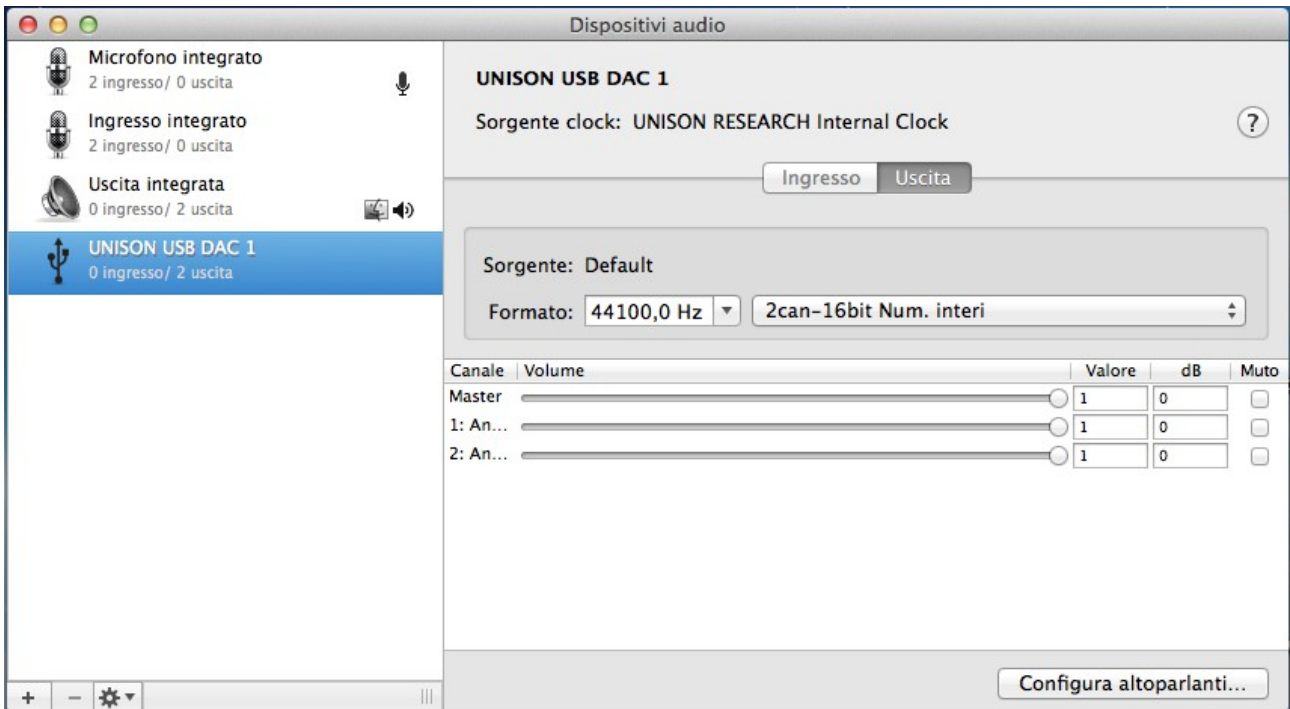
Dispositivi audio

Microfono integrato
2 ingresso/ 0 uscita

Ingresso integrato
2 ingresso/ 0 uscita

Uscita integrata
0 ingresso/ 2 uscita

UNISON USB DAC 1
0 ingresso/ 2 uscita

UNISON USB DAC 1

Sorgente clock: UNISON RESEARCH Internal Clock

?

Ingresso | Uscita

Sorgente: Default

Formato: 44100,0 Hz | 2can-16bit Num. interi

| Canale | Volume | Valore | dB | Muto |
|---|---|---|---|---|
| Master | | 1 | 0 | |
| 1: An... | | 1 | 0 | |
| 2: An... | | 1 | 0 | |

+ −

Configura altoparlanti...